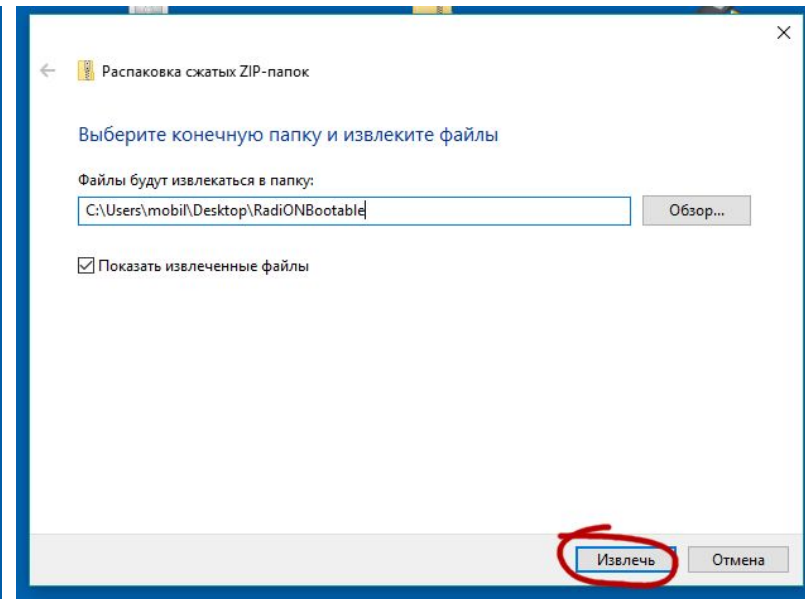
×

←

Распаковка сжатых ZIP-папок

Выберите конечную папку и извлеките файлы

Файлы будут извлекаться в папку:

C:\Users\mobil\Desktop\RadiONBootable

Обзор...

Показать извлеченные файлы

Извлечь

Отмена